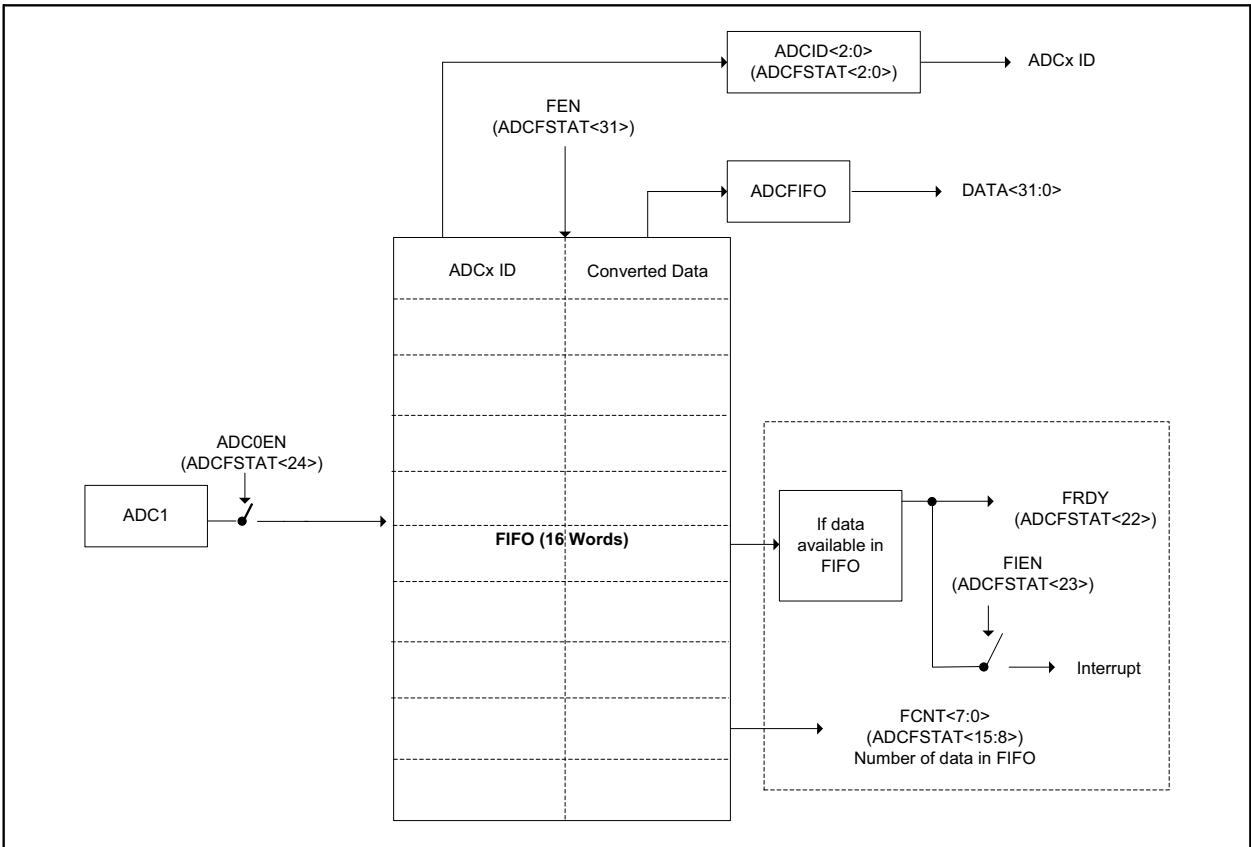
ADCID<2:0>
(ADCFSTAT<2:0>)

ADCx ID

FEN
(ADCFSTAT<31>)

ADCFIFO

DATA<31:0>

ADCx ID

Converted Data

ADC0EN
(ADCFSTAT<24>)

ADC1

FIFO (16 Words)

If data available in FIFO

FRDY
(ADCFSTAT<22>)

FIEN
(ADCFSTAT<23>)

Interrupt

FCNT<7:0>
(ADCFSTAT<15:8>)
Number of data in FIFO